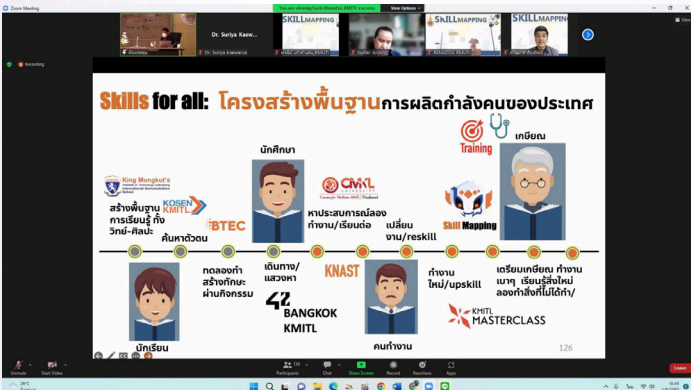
Zoom Meeting

You are viewing Sunti Sheerthi KMITL's screen

View Options

Dr. Suriya Kaew...

SKILL MAPPING

SKILL MAPPING

Recording

Skills for all: โครงสร้างพื้นฐานการผลิตกำลังคนของประเทศ

Training

เกษียณ

นักศึกษา

King Mongkut's International Demonstration School

สร้างพื้นฐานการเรียนรู้ ทั้งวิทย์-ศิลปะ

KOSEN KMITL

ค้นหาตัวตน

BTEC

CMKL UNIVERSITY

หาประสบการณ์ลองทำงาน/เรียนต่อ

เปลี่ยนงาน/reskill

Skill Mapping

ทดลองทำ สร้างทักษะ ผ่านกิจกรรม

เดินทาง/แสวงหา

KNAST

ทำงานใหม่/upskill

เตรียมเกษียณ ทำงานเบาๆ เรียนรู้สิ่งใหม่ ลองทำสิ่งที่ไม่ได้ทำ/

42 BANGKOK KMITL

KMITL MASTERCLASS

นักเรียน

คนทำงาน

126

Unmute

Start Video

Participants

Chat

Share Screen

Record

Reactions

Apps

Leave